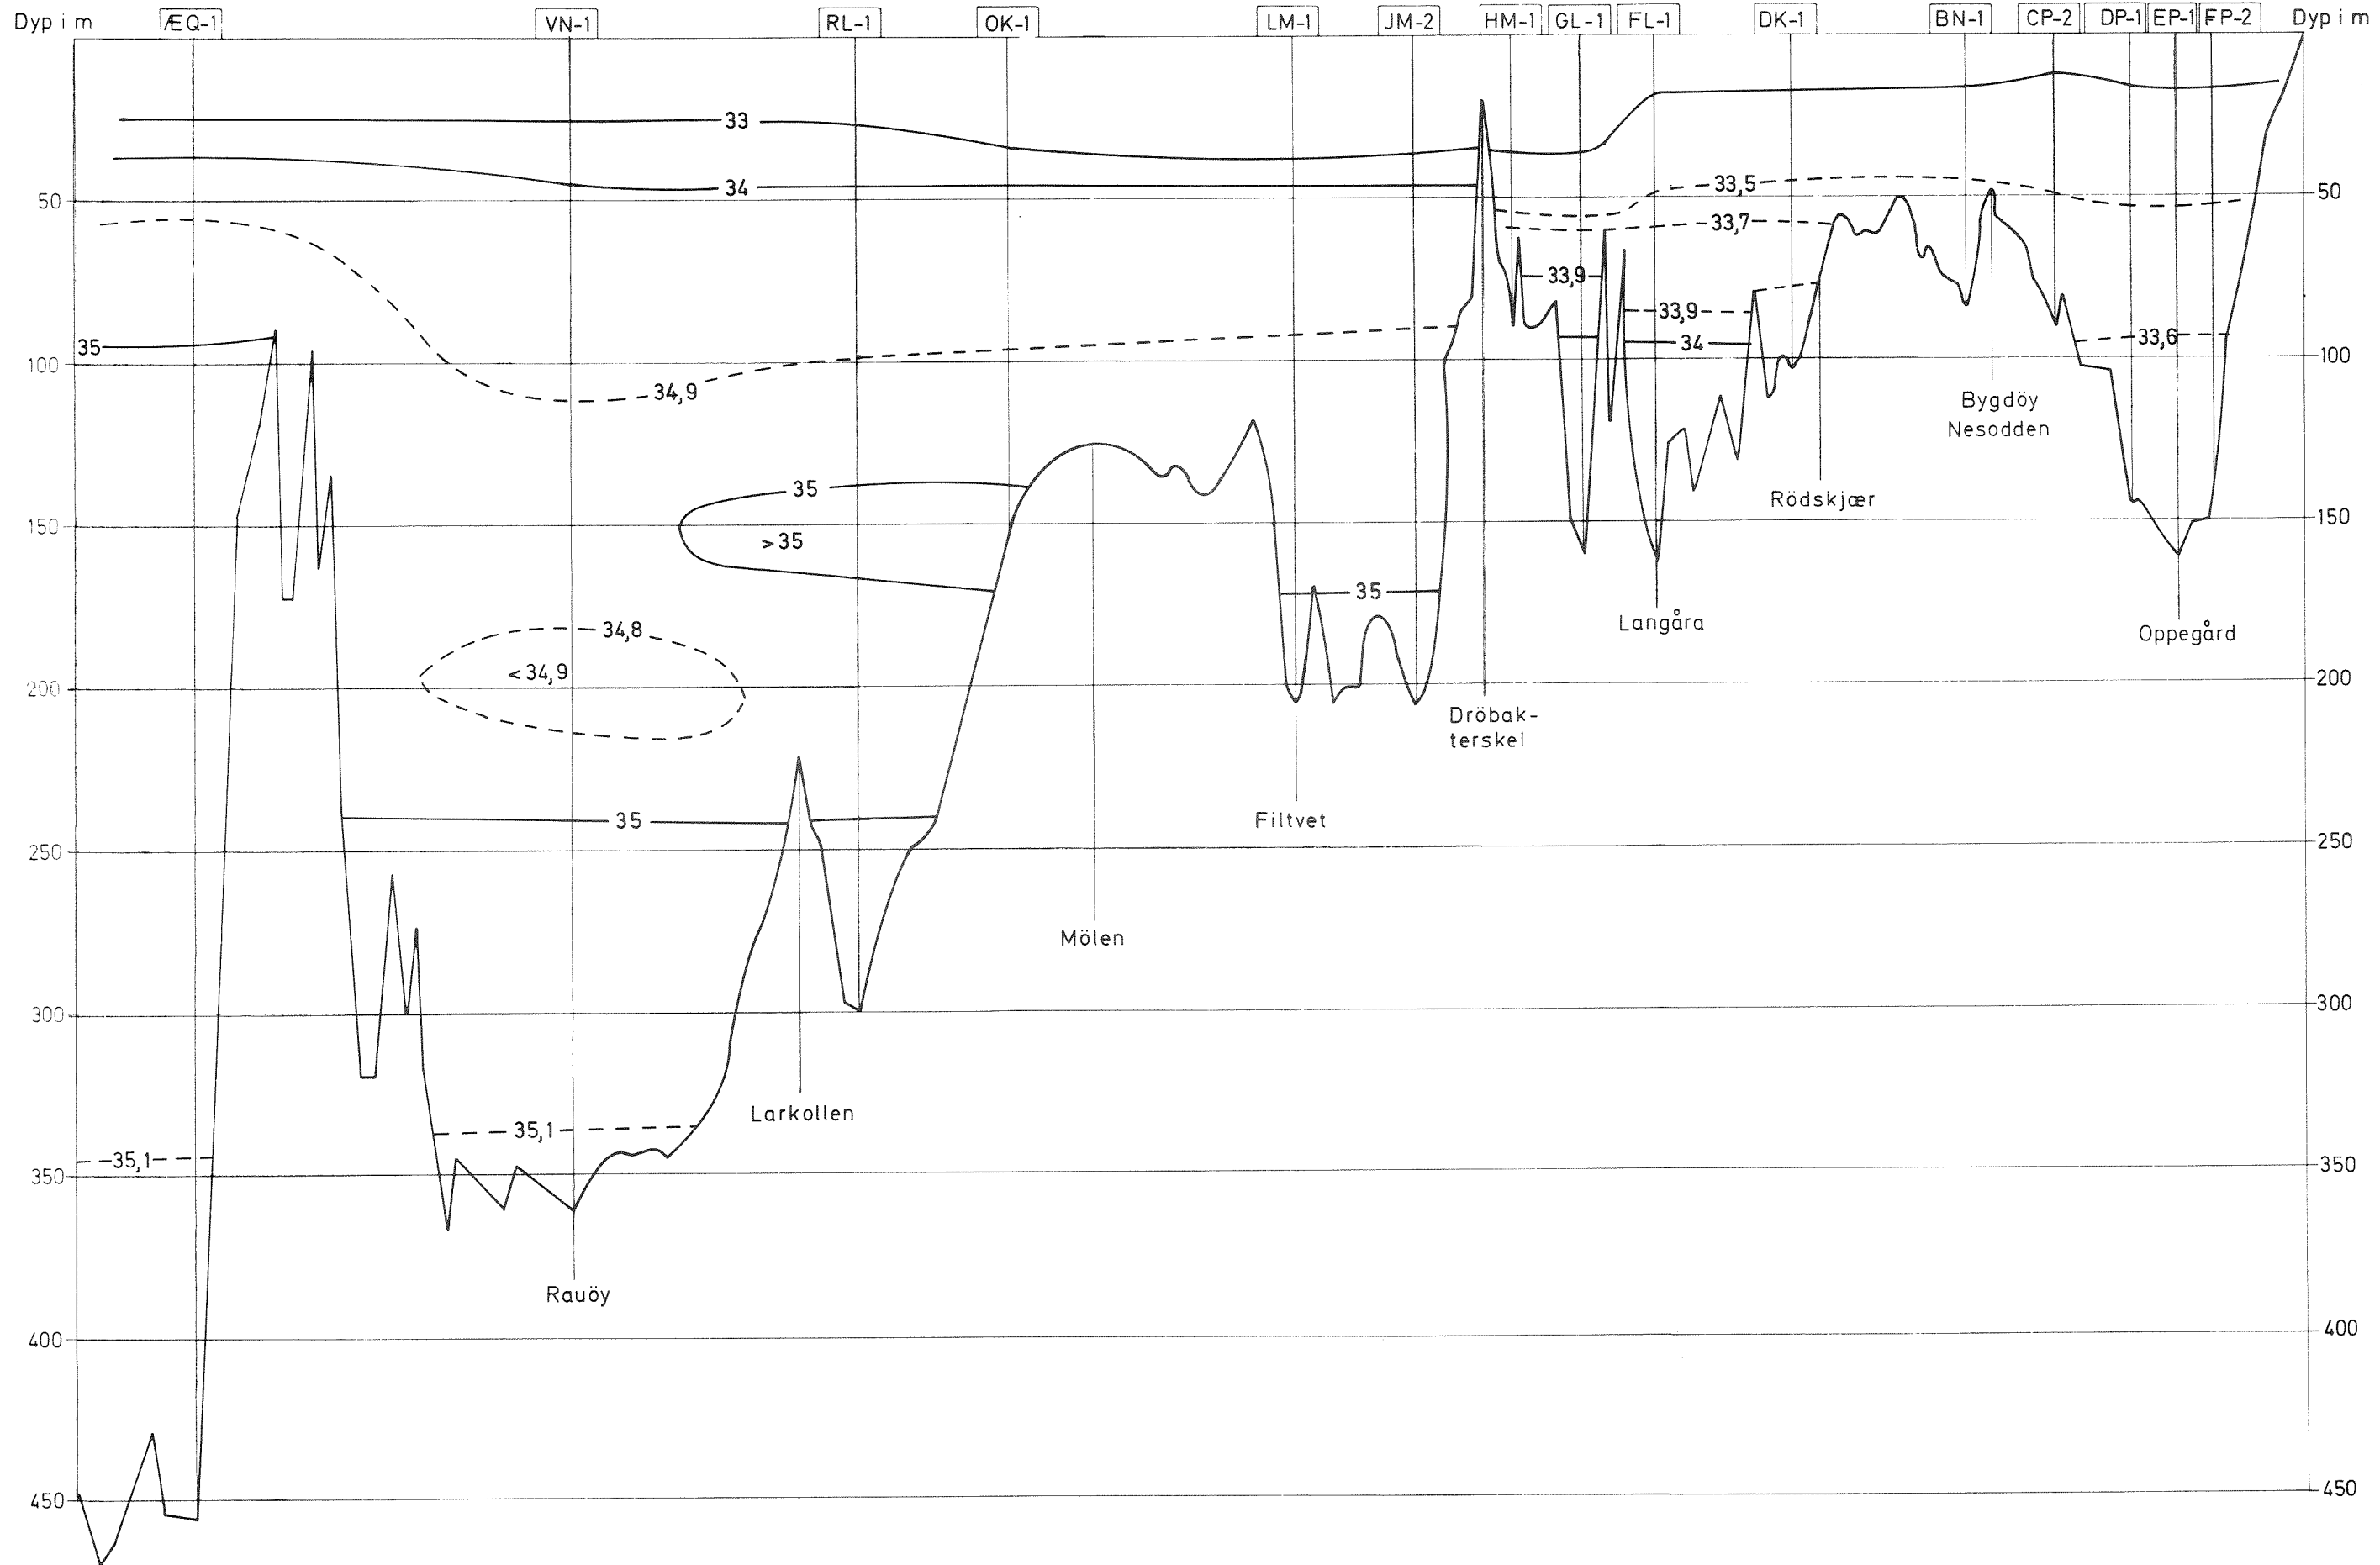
Dyp i m
ÆQ-1
VN-1
RL-1
OK-1
LM-1
JM-2
HM-1
GL-1
FL-1
DK-1
BN-1
CP-2
DP-1
EP-1
FP-2
Dyp i m

33
34
33,5
33,7
33,9
33,9
34
33,6
35
34,9
35
>35
35
34,8
<34,9
35
35,1
-35,1

50
100
150
200
250
300
350
400
450

50
100
150
200
250
300
350
400
450

Bygdöy
Nesodden
Rödskjær
Langåra
Oppegård
Dröbak-
terskel
Filtvet
Mölen
Larkollen
Rauöy